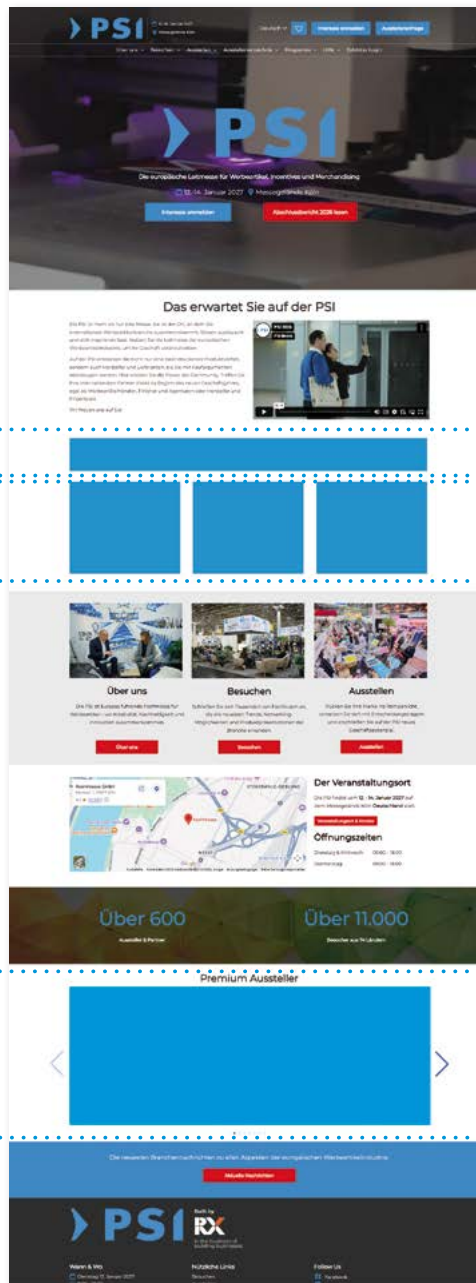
PSI

Deutsch

Interesse anmelden

Ausstelleranfrage

PSI

Die europäische Leitmesse für Werbeartikel, Incentives und Merchandising

12.-14. Januar 2027 Messegelände Köln

Interesse anmelden

Abschlussbericht 2026 lesen

Das erwartet Sie auf der PSI

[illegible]

Über uns

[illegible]

Über uns

Besuchen

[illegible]

Besuchen

Ausstellen

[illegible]

Ausstellen

Der Veranstaltungsort

Die PSI findet am 12. - 14. Januar 2027 auf dem Messegelände Köln Deutschland statt.

Öffnungszeiten

Über 600

Aussteller & Partner

Über 11.000

Besucher aus 74 Ländern

Premium Aussteller

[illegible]

Aktuelle Nachrichten

PSI

RX

Wann & Wo

Nützliche Links

Follow Us